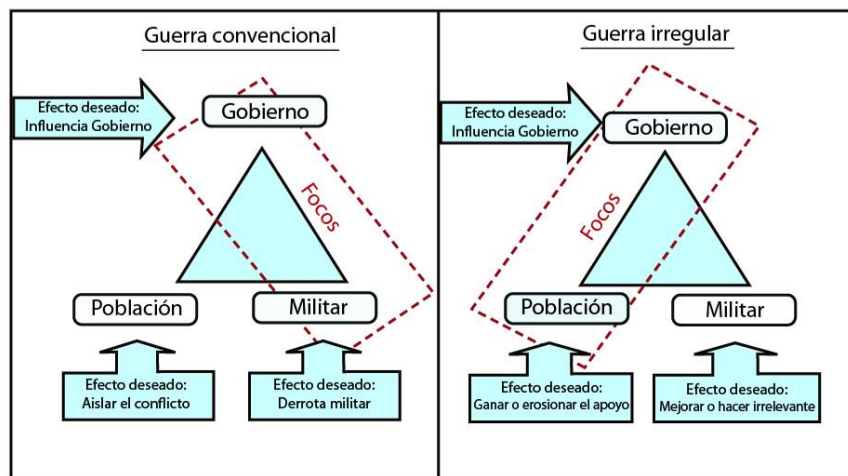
Guerra convencional

Efecto deseado: Influencia Gobierno

Gobierno

Focos

Población

Militar

Efecto deseado: Aislar el conflicto

Efecto deseado: Derrota militar

Guerra irregular

Efecto deseado: Influencia Gobierno

Gobierno

Focos

Población

Militar

Efecto deseado: Ganar o erosionar el apoyo

Efecto deseado: Mejorar o hacer irrelevante